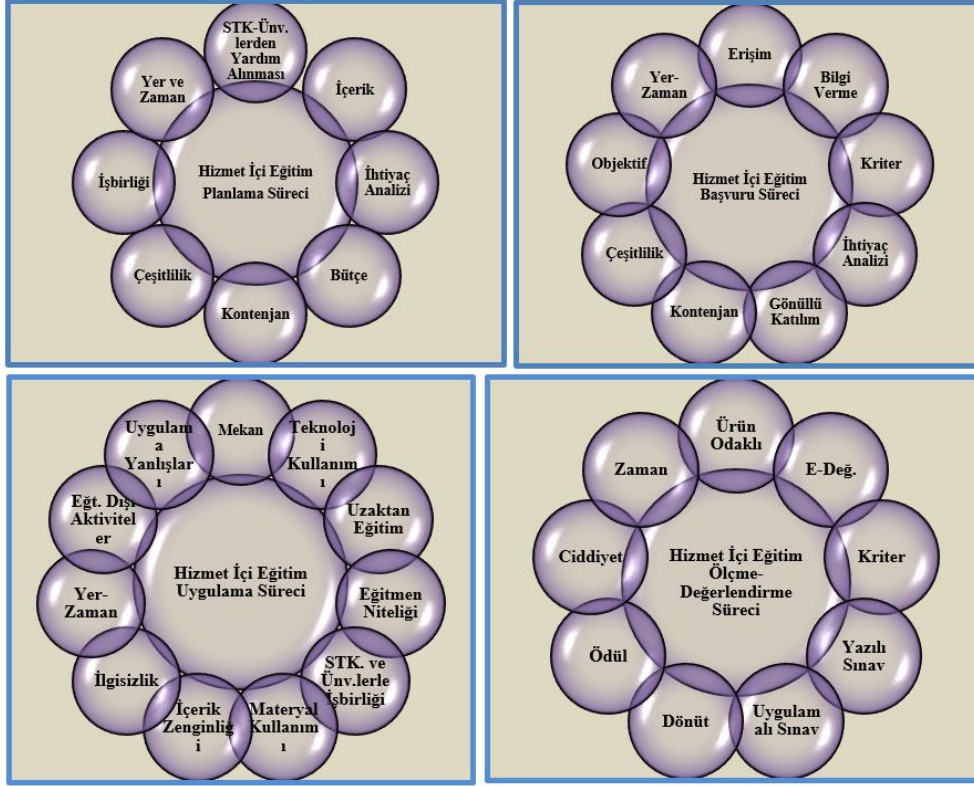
Hizmet İçi Eğitim Planlama Süreci

STK-Ünv. lerden Yardım Alınması

İçerik

İhtiyaç Analizi

Bütçe

Kontenjan

Çeşitlilik

İşbirliği

Yer ve Zaman

Hizmet İçi Eğitim Başvuru Süreci

Erişim

Bilgi Verme

Kriter

İhtiyaç Analizi

Gönüllü Katılım

Kontenjan

Çeşitlilik

Objektif

Yer-Zaman

Hizmet İçi Eğitim Uygulama Süreci

Mekan

Teknoloji Kullanımı

Uzaktan Eğitim

Eğitmen Niteliği

STK. ve Ünv.lerle İşbirliği

Materyal Kullanımı

İçerik Zenginliği

İlgisizlik

Yer-Zaman

Eğt. Dışı Aktiviteler

Uygulama Yanlışları

Hizmet İçi Eğitim Ölçme-Değerlendirme Süreci

Ürün Odaklı

E-Değ.

Kriter

Yazılı Sınav

Uygulamalı Sınav

Dönüt

Ödül

Ciddiyet

Zaman